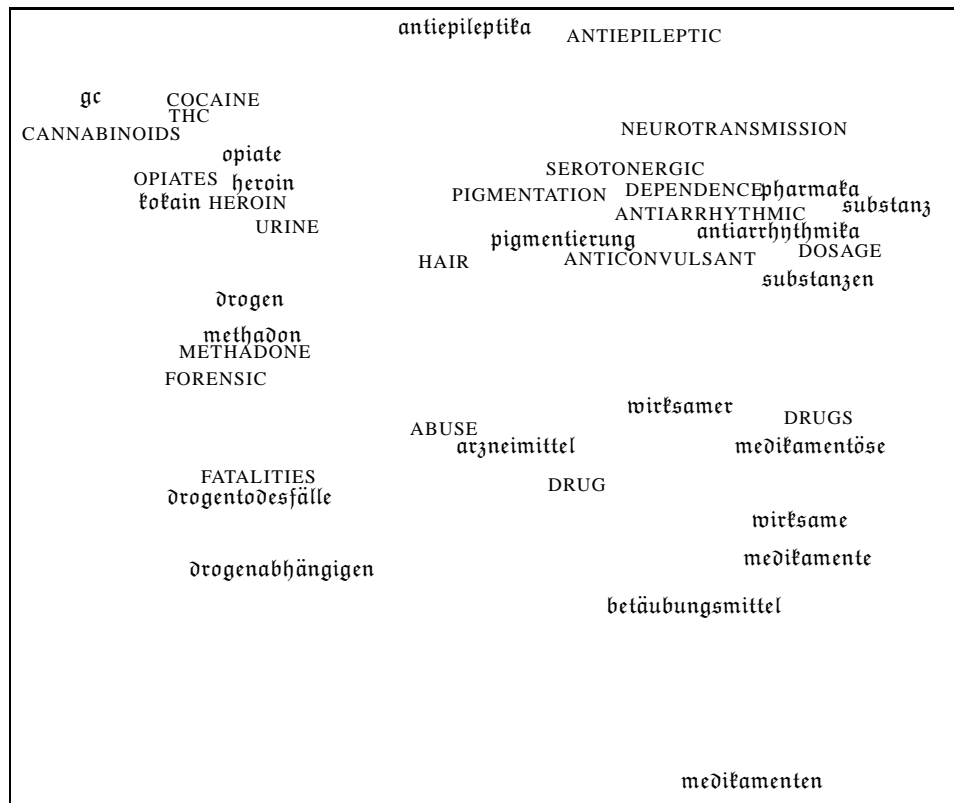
antiepileptika ANTIEPILEPTIC

gc COCAINE
THC
CANNABINOIDS

NEUROTRANSMISSION

opiate

SEROTONERGIC

OPIATES heroin
kokain HEROIN

PIGMENTATION DEPENDENCE pharmaka
ANTIARRHYTHMIC substanz
antiarrhythmika

URINE

pigmentierung
HAIR ANTICONVULSANT DOSAGE
substanzen

drogen

methadon
METHADONE

FORENSIC

wirksamer
DRUGS

ABUSE
arzneimittel medikamentöse

FATALITIES
drogentodesfälle
DRUG

wirksame

medikamente

drogenabhängigen

betäubungsmittel

medikamenten